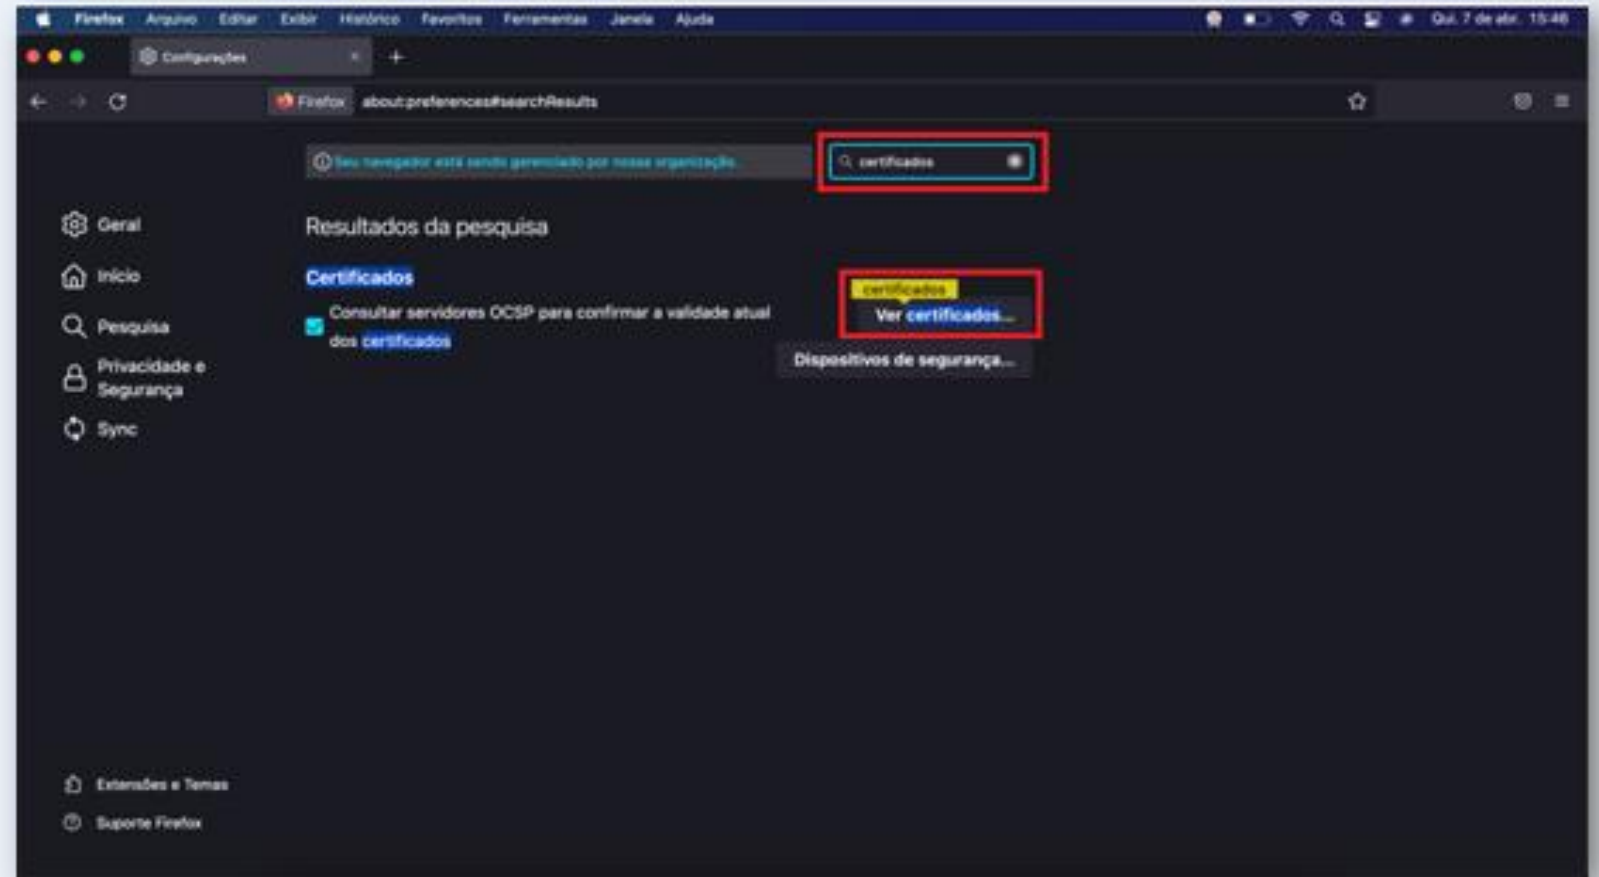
Firefox Arquivo Editar Exibir Histórico Favoritos Ferramentas Janela Ajuda
Qui. 7 de abr. 15:46

Configurações ×
+

Firefox about:preferences#searchResults

Seu navegador está sendo gerenciado por nossa organização.
certificados

Geral
Início
Pesquisa
Privacidade e Segurança
Sync

Resultados da pesquisa

Certificados

Consultar servidores OCSP para confirmar a validade atual dos certificados

certificados
Ver certificados...
Dispositivos de segurança...

Extensões e Temas
Suporte Firefox